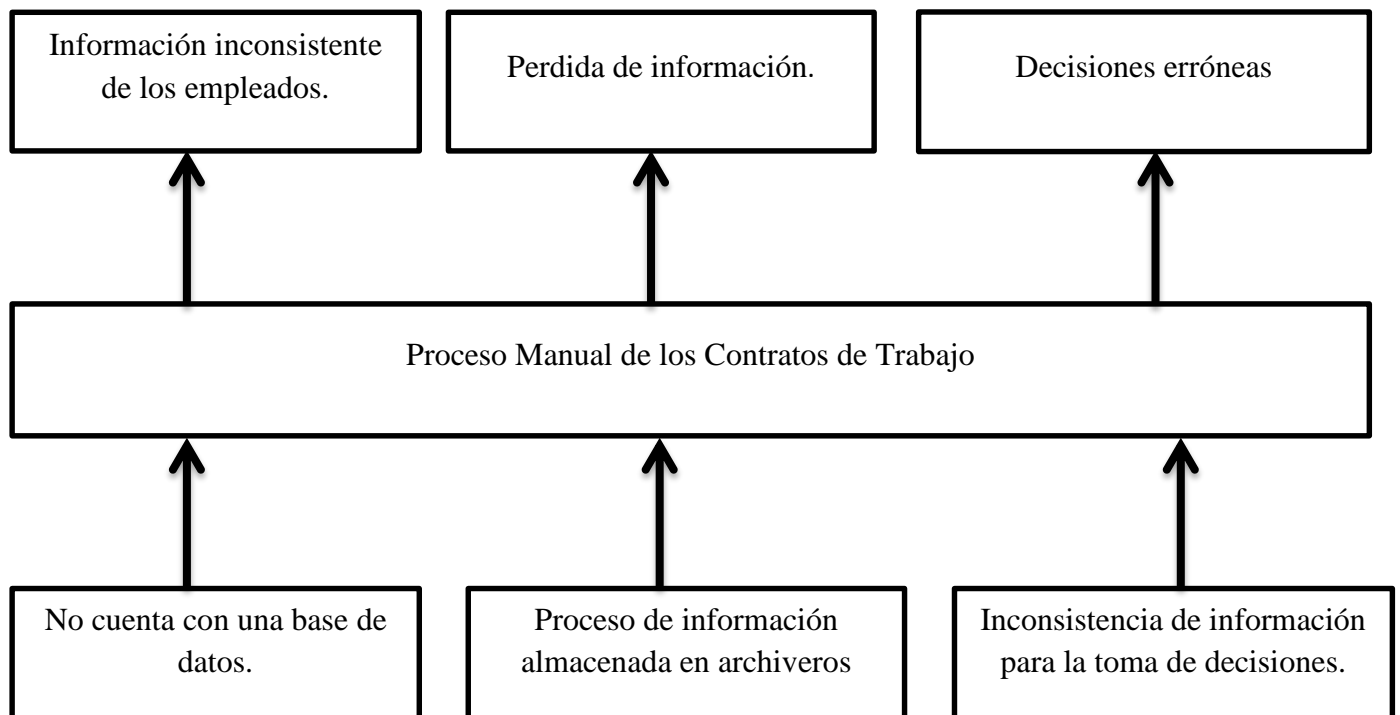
Información inconsistente de los empleados.

Perdida de información.

Decisiones erróneas

Proceso Manual de los Contratos de Trabajo

No cuenta con una base de datos.

Proceso de información almacenada en archiveros

Inconsistencia de información para la toma de decisiones.